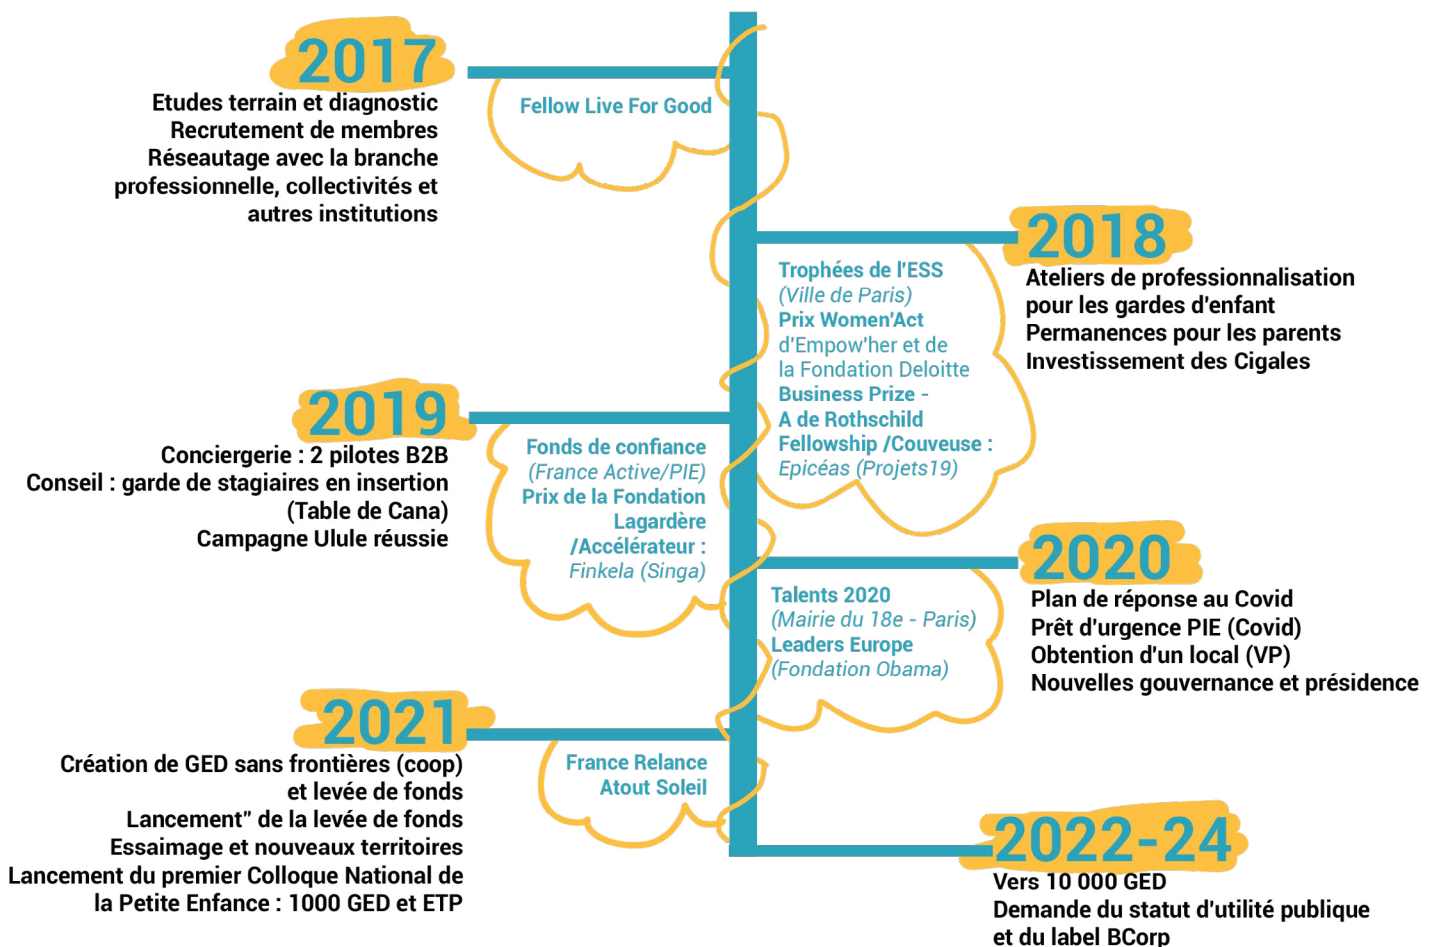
2017
Etudes terrain et diagnostic
Recrutement de membres
Réseautage avec la branche professionnelle, collectivités et autres institutions

Fellow Live For Good

2018
Ateliers de professionnalisation pour les gardes d'enfant
Permanences pour les parents
Investissement des Cigales

Trophées de l'ESS
(Ville de Paris)
Prix Women'Act
d'Empow'her et de la Fondation Deloitte
Business Prize -
A de Rothschild
Fellowship /Couveuse :
Epicéas (Projets19)

2019
Conciergerie : 2 pilotes B2B
Conseil : garde de stagiaires en insertion (Table de Cana)
Campagne Ulule réussie

Fonds de confiance
(France Active/PIE)
Prix de la Fondation Lagardère
/Accélérateur :
Finkela (Singa)

2020
Plan de réponse au Covid
Prêt d'urgence PIE (Covid)
Obtention d'un local (VP)
Nouvelles gouvernance et présidence

Talents 2020
(Mairie du 18e - Paris)
Leaders Europe
(Fondation Obama)

2021
Création de GED sans frontières (coop) et levée de fonds
Lancement" de la levée de fonds
Essaimage et nouveaux territoires
Lancement du premier Colloque National de la Petite Enfance : 1000 GED et ETP

France Relance
Atout Soleil

2022-24
Vers 10 000 GED
Demande du statut d'utilité publique et du label BCorp